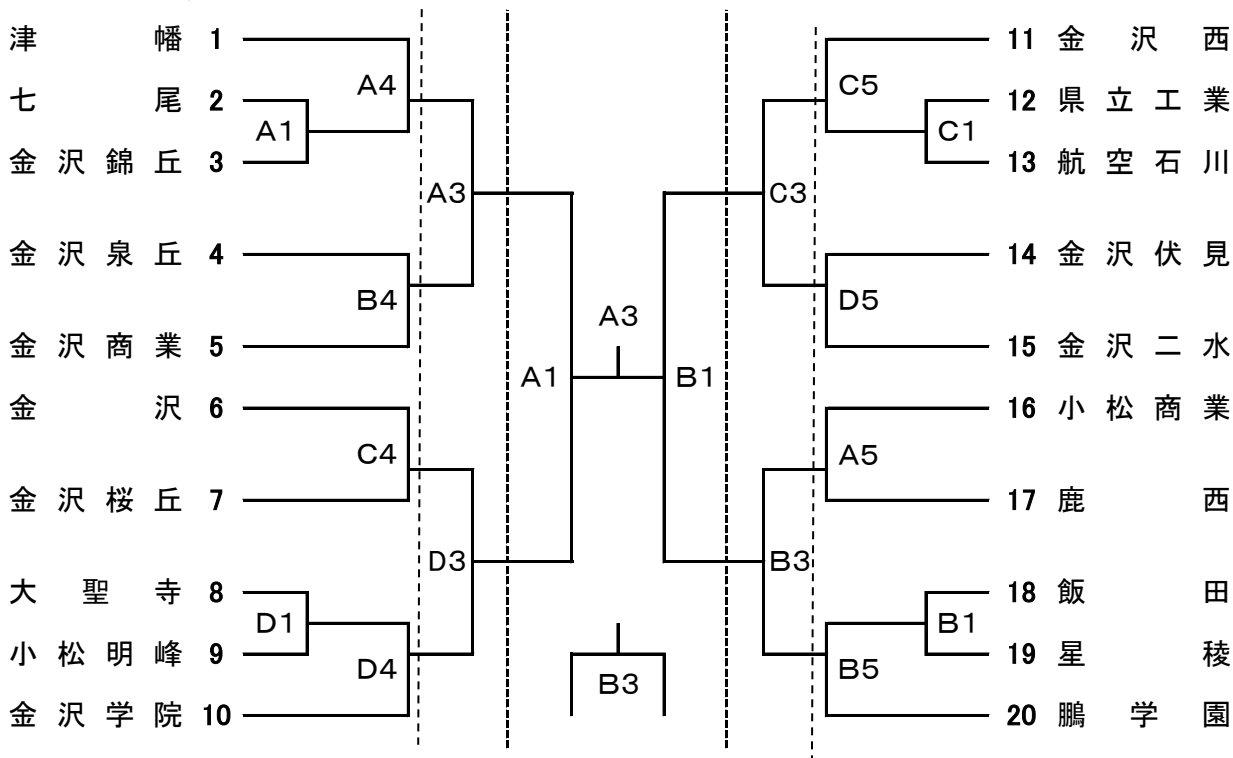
津幡 1
七尾 2
金沢錦丘 3
金沢泉丘 4
金沢商業 5
金沢 6
金沢桜丘 7
大聖寺 8
小松明峰 9
金沢学院 10

A4
A1
A3
B4
C4
D3
D1
D4
A1
A3
B1
B3
C5
C1
C3
D5
A5
B3
B1
B5

11 金沢西
12 県立工業
13 航空石川
14 金沢伏見
15 金沢二水
16 小松商業
17 鹿西
18 飯田
19 星稜
20 鵬学園